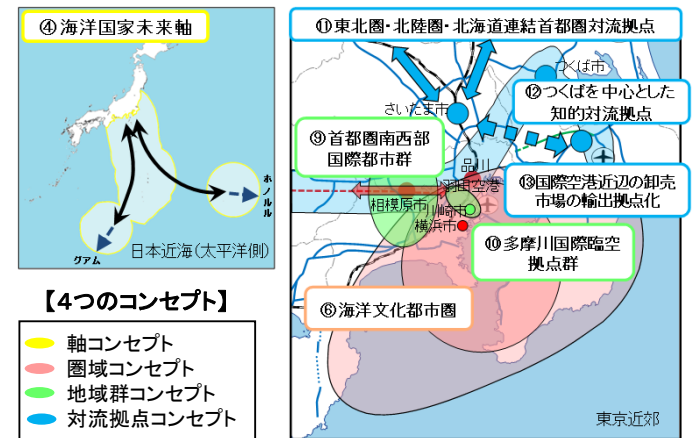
④海洋国家未来軸

ホノルル

グアム

日本近海（太平洋側）

【4つのコンセプト】

軸コンセプト
圏域コンセプト
地域群コンセプト
対流拠点コンセプト

⑪東北圏・北陸圏・北海道連結首都圏対流拠点

つくば市

さいたま市

⑫つくばを中心とした知的対流拠点

⑨首都圏南西部国際都市群

品川

羽田空港

⑬国際空港近辺の卸売市場の輸出拠点化

相模原市

川崎市

横浜市

⑩多摩川国際臨空拠点群

⑥海洋文化都市圏

東京近郊